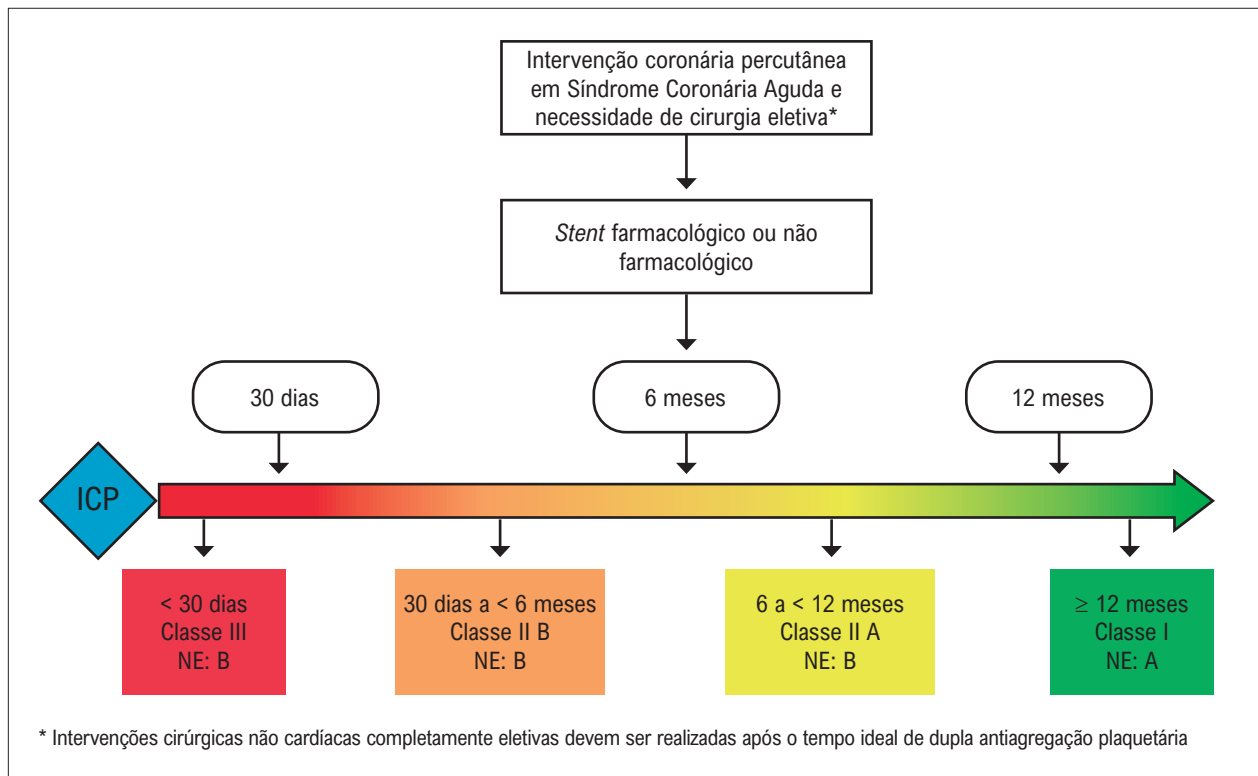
Intervenção coronária percutânea em Síndrome Coronária Aguda e necessidade de cirurgia eletiva*

*Stent* farmacológico ou não farmacológico

30 dias

6 meses

12 meses

ICP

< 30 dias
Classe III
NE: B

30 dias a < 6 meses
Classe II B
NE: B

6 a < 12 meses
Classe II A
NE: B

$\geq$ 12 meses
Classe I
NE: A

* Intervenções cirúrgicas não cardíacas completamente eletivas devem ser realizadas após o tempo ideal de dupla antiagregação plaquetária